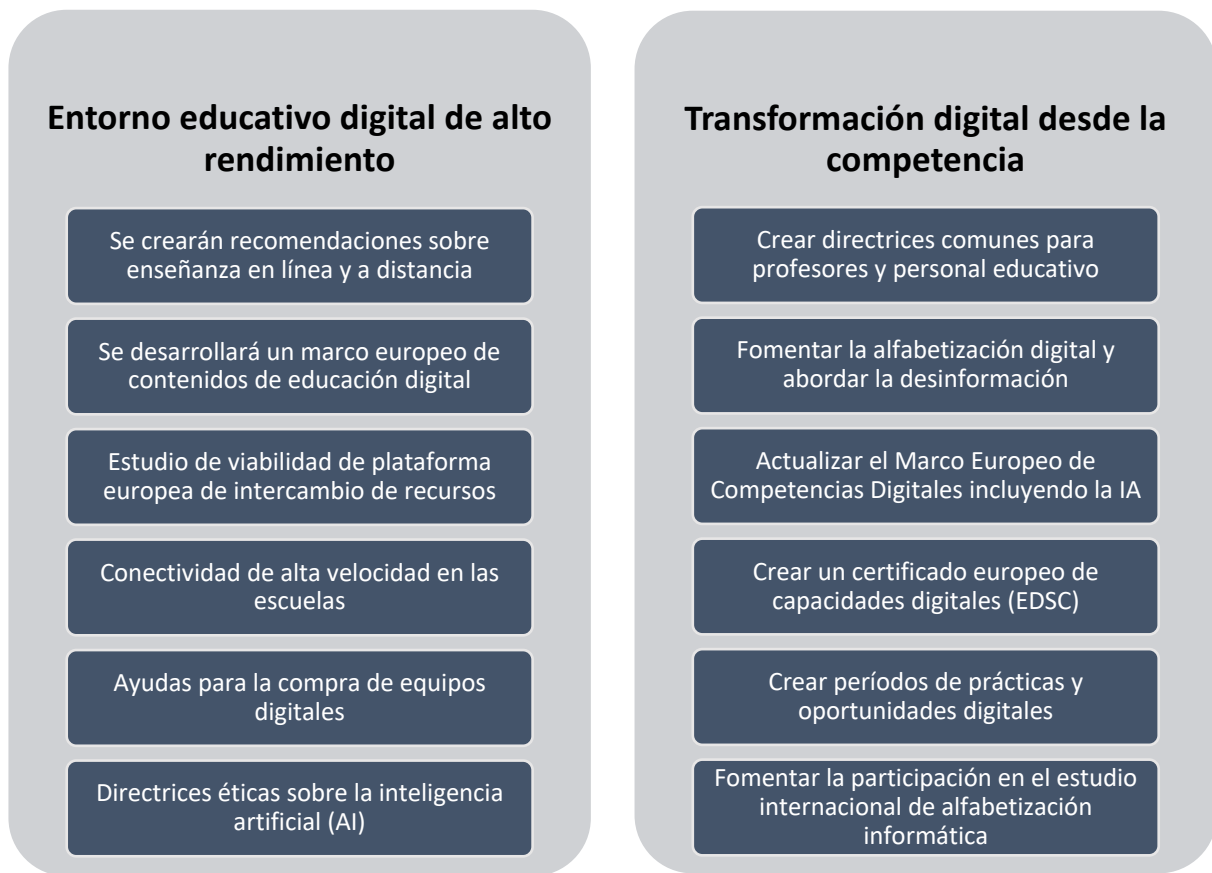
Entorno educativo digital de alto rendimiento

Se crearán recomendaciones sobre enseñanza en línea y a distancia

Se desarrollará un marco europeo de contenidos de educación digital

Estudio de viabilidad de plataforma europea de intercambio de recursos

Conectividad de alta velocidad en las escuelas

Ayudas para la compra de equipos digitales

Directrices éticas sobre la inteligencia artificial (AI)

Transformación digital desde la competencia

Crear directrices comunes para profesores y personal educativo

Fomentar la alfabetización digital y abordar la desinformación

Actualizar el Marco Europeo de Competencias Digitales incluyendo la IA

Crear un certificado europeo de capacidades digitales (EDSC)

Crear períodos de prácticas y oportunidades digitales

Fomentar la participación en el estudio internacional de alfabetización informática